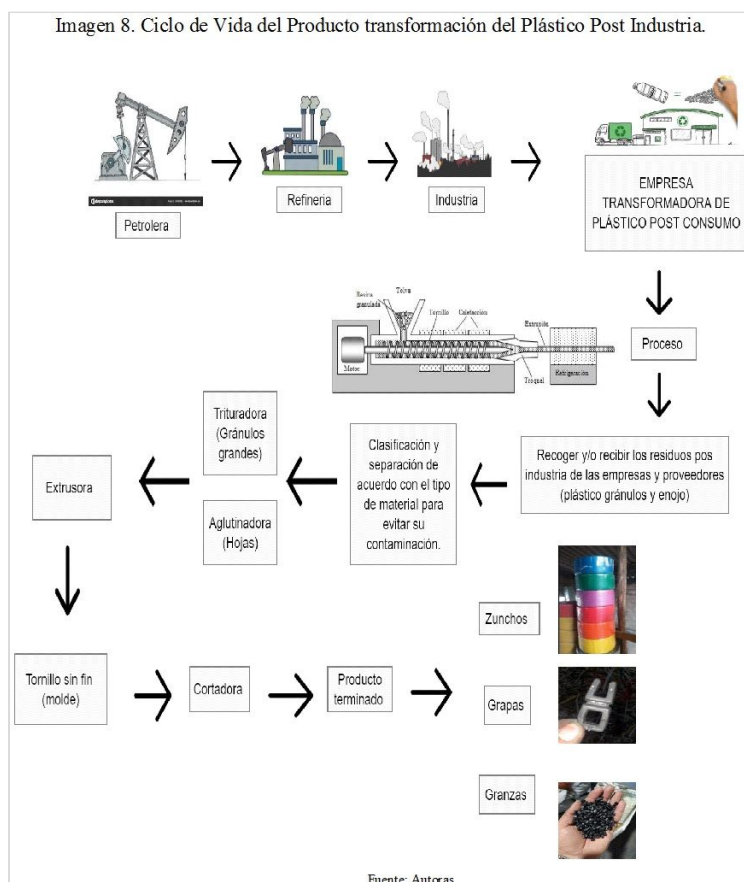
Imagen 8. Ciclo de Vida del Producto transformación del Plástico Post Industria.

Petrolera

Refineria

Industria

EMPRESA TRANSFORMADORA DE PLÁSTICO POST CONSUMO

Resina granulada

Tolva

Tornillo

Calefacción

Extrusión

Motor

Troquel

Refrigeración

Proceso

Recoger y/o recibir los residuos pos industria de las empresas y proveedores (plástico gránulos y enojo)

Clasificación y separación de acuerdo con el tipo de material para evitar su contaminación.

Trituradora (Gránulos grandes)

Aglutinadora (Hojas)

Extrusora

Tornillo sin fin (molde)

Cortadora

Producto terminado

Zunchos

Grapas

Granzas

Fuente: Autoras